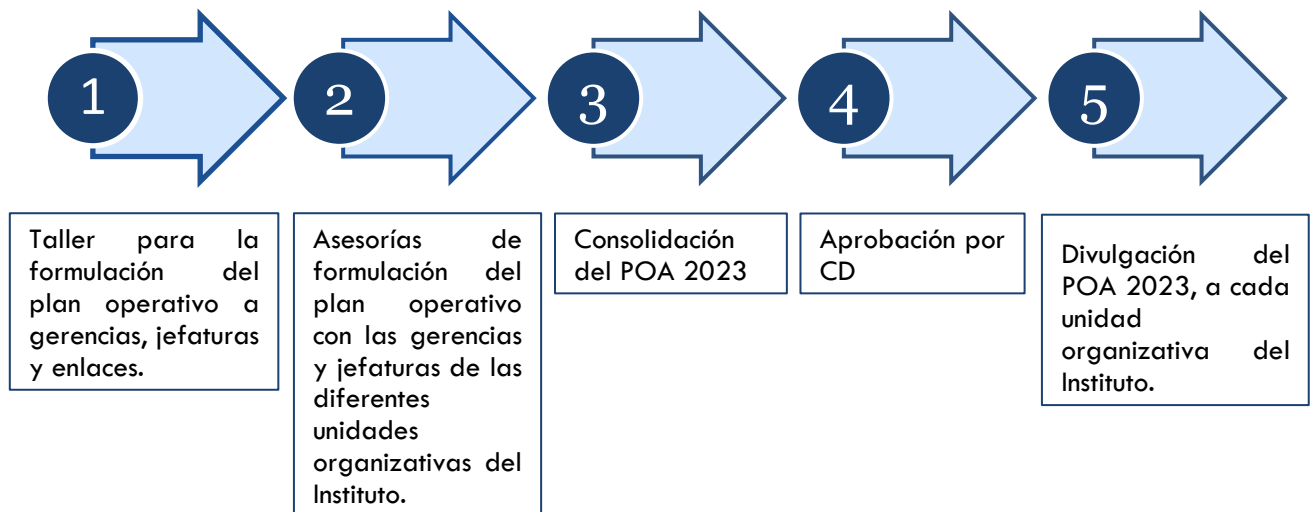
1

2

3

4

5

Taller para la formulación del plan operativo a gerencias, jefaturas y enlaces.

Asesorías de formulación del plan operativo con las gerencias y jefaturas de las diferentes unidades organizativas del Instituto.

Consolidación del POA 2023

Aprobación por CD

Divulgación del POA 2023, a cada unidad organizativa del Instituto.